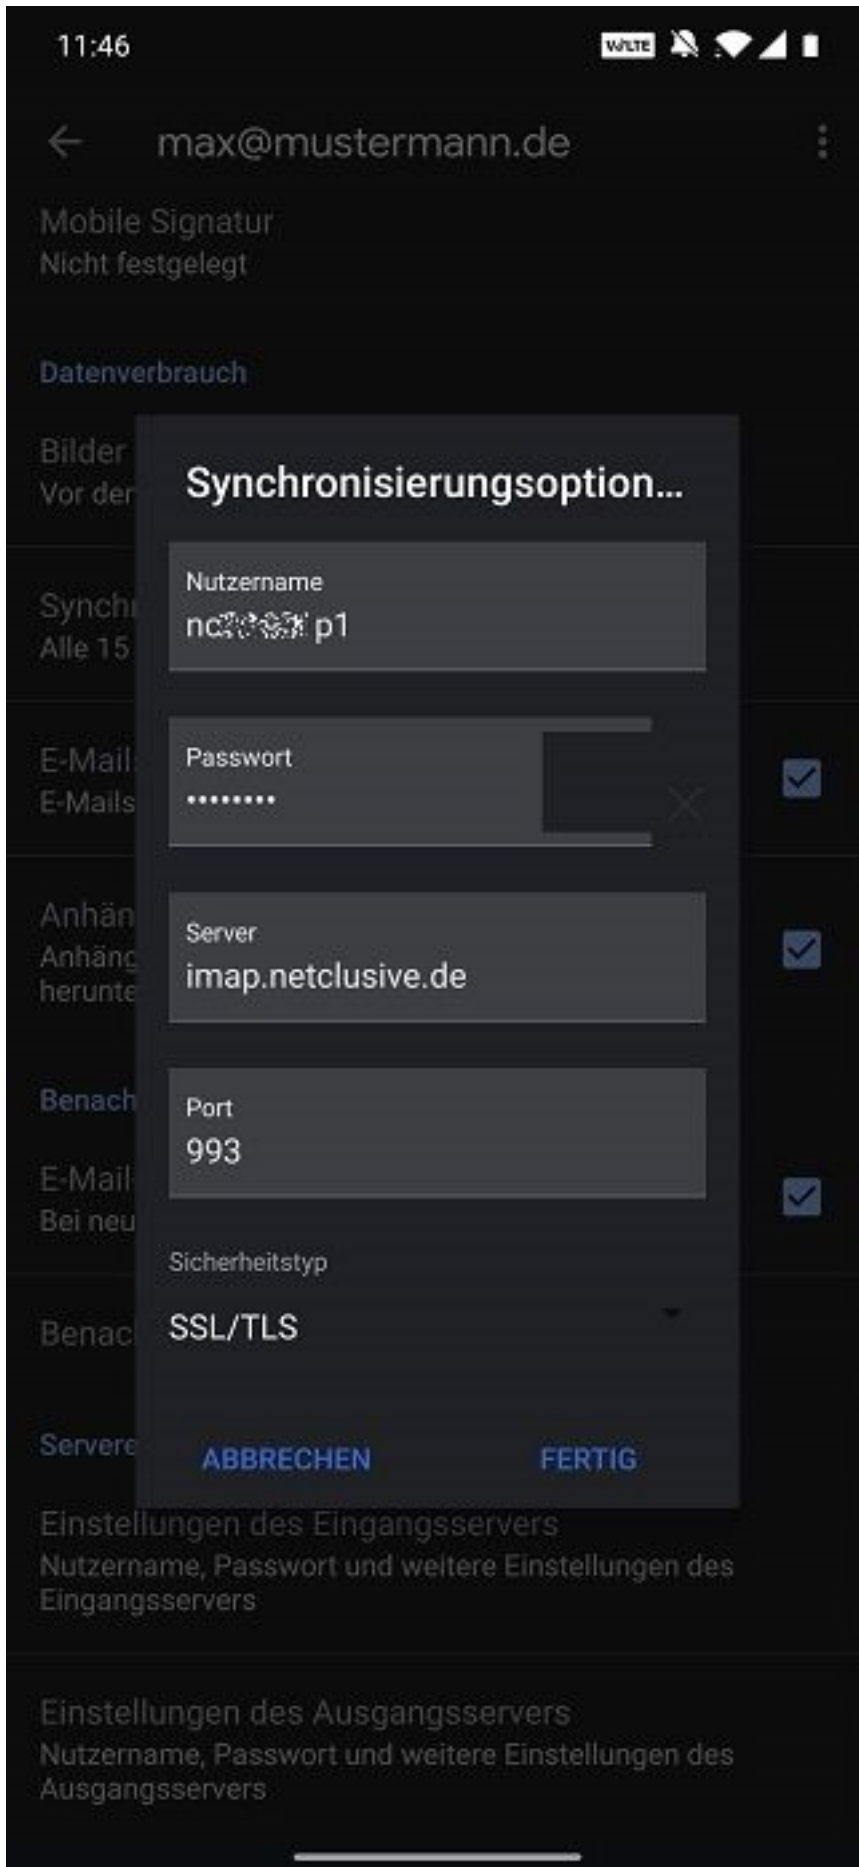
11:46

max@mustermann.de

Mobile Signatur
Nicht festgelegt

Datenverbrauch

Bilder
Vor der

Synchr
Alle 15

E-Mail
E-Mails

Anhän
Anhäng
herunte

Benach

E-Mail
Bei neu

Benac

Servere

Synchronisierungsoption...

Nutzername
nc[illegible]p1

Passwort
•••••••••

Server
imap.netclusive.de

Port
993

Sicherheitstyp
SSL/TLS

ABBRECHEN FERTIG

Einstellungen des Eingangsservers
Nutzername, Passwort und weitere Einstellungen des Eingangsservers

Einstellungen des Ausgangsservers
Nutzername, Passwort und weitere Einstellungen des Ausgangsservers